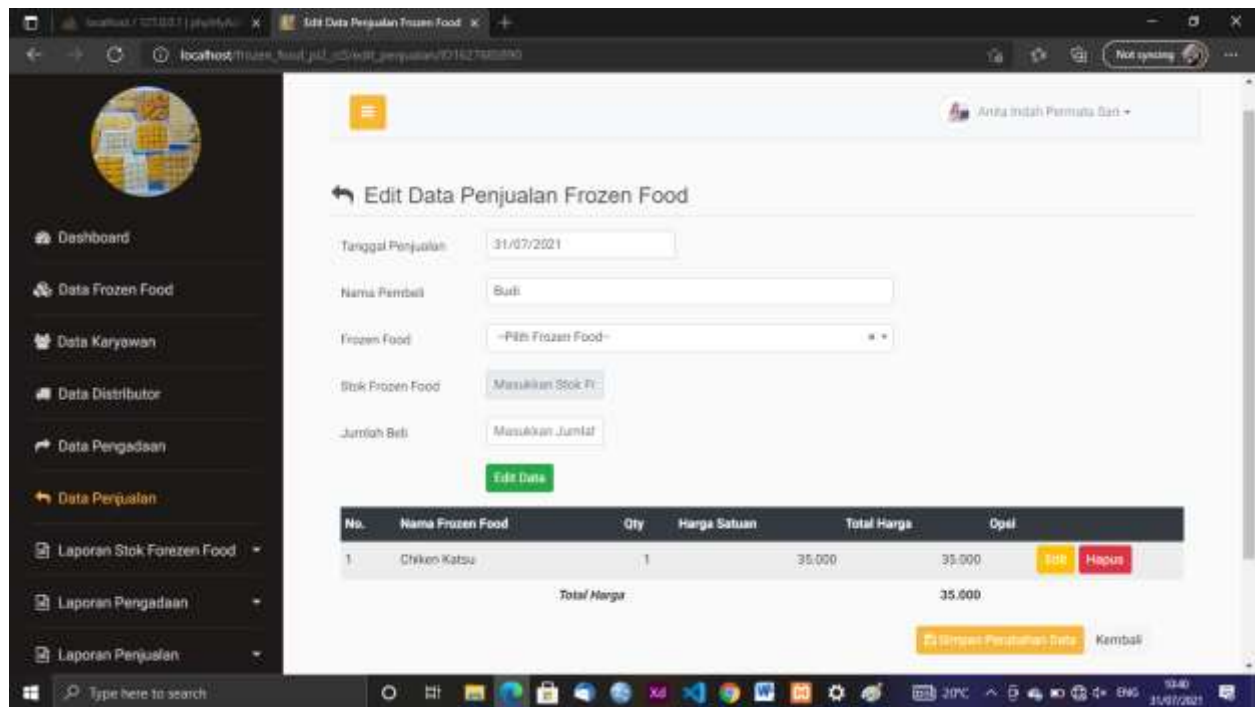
localhost / 127.0.0.1 | phpMyAdmin
Edit Data Penjualan Frozen Food
localhost/frozen_food_pl2_ci3/edit_penjualan/ID16271605890
Not syncing

Anita Indah Permata Sari

Dashboard
Data Frozen Food
Data Karyawan
Data Distributor
Data Pengadaan
Data Penjualan
Laporan Stok Forezen Food
Laporan Pengadaan
Laporan Penjualan

Edit Data Penjualan Frozen Food

Tanggal Penjualan 31/07/2021
Nama Pembeli Budi
Frozen Food -Pilih Frozen Food-
Stok Frozen Food Masukkan Stok Fr
Jumlah Beli Masukkan Jumlah

Edit Data

| No. | Nama Frozen Food | Qty | Harga Satuan | Total Harga | Opsi |
|---|---|---|---|---|---|
| 1 | Chiken Katsu | 1 | 35.000 | 35.000 | Edit Hapus |
| | Total Harga | | | 35.000 | |

Simpan Perubahan Data Kembali

Type here to search
20°C ENG 10:40 31/07/2021